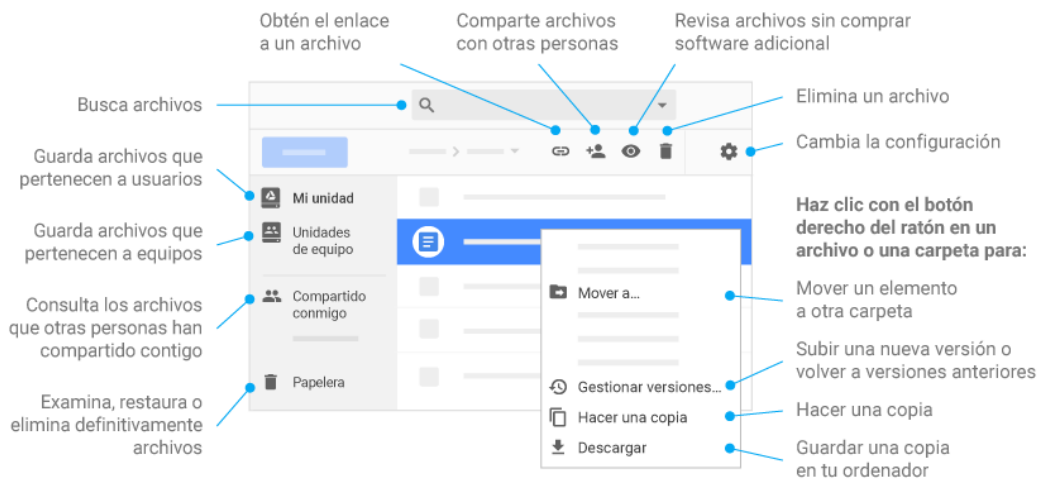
Obtén el enlace a un archivo

Comparte archivos con otras personas

Revisa archivos sin comprar software adicional

Busca archivos

Elimina un archivo

Cambia la configuración

Guarda archivos que pertenecen a usuarios

Mi unidad

Guarda archivos que pertenecen a equipos

Unidades de equipo

Consulta los archivos que otras personas han compartido contigo

Compartido conmigo

Examina, restaura o elimina definitivamente archivos

Papelera

**Haz clic con el botón derecho del ratón en un archivo o una carpeta para:**

Mover a...

Mover un elemento a otra carpeta

Gestionar versiones...

Subir una nueva versión o volver a versiones anteriores

Hacer una copia

Hacer una copia

Descargar

Guardar una copia en tu ordenador